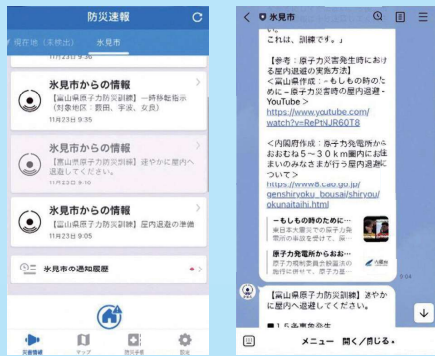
防災速報

現在地（未検出）　氷見市

11月23日 9:35

氷見市からの情報
【富山県原子力防災訓練】一時移転指示（対象地区：薮田、宇波、女良）
11月23日 9:35

氷見市からの情報
【富山県原子力防災訓練】速やかに屋内へ退避してください。
11月23日 9:05

氷見市からの情報
【富山県原子力防災訓練】屋内退避の準備
11月23日 9:05

氷見市の通知履歴

災害情報　マップ　防災手帳　設定

氷見市

これは、訓練です。」

【参考：原子力災害発生時における屋内退避の実施方法】
＜富山県作成：－もしもの時のために－原子力災害時の屋内退避－YouTube＞
https://www.youtube.com/watch?v=RePtNJR60T8

＜内閣府作成：原子力発電所からおおむね5～30km圏内にお住まいのみなさまが行う屋内退避について＞
https://www8.cao.go.jp/genshiryoku_bousai/shiryou/okunaitaihi.html

－もしもの時のために

原子力発電所からおお

9:04

【富山県原子力防災訓練】速やかに屋内へ退避してください。

メニュー　開く／閉じる